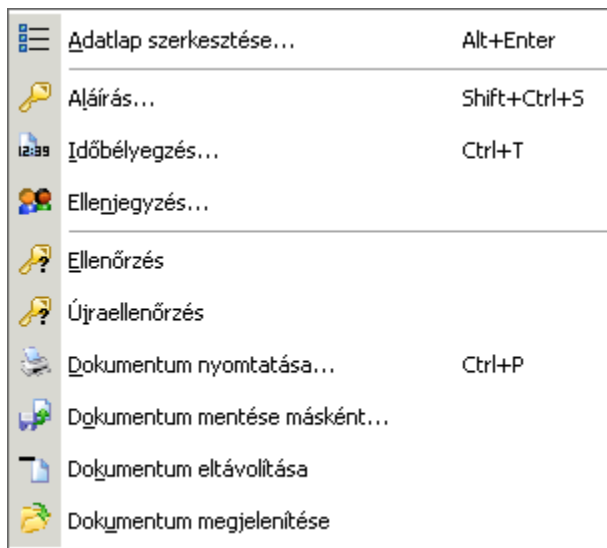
Adatlap szerkesztése... Alt+Enter

Aláírás... Shift+Ctrl+S

12:39 Időbélyegzés... Ctrl+T

Ellenjegyzés...

Ellenőrzés

Újraellenőrzés

Dokumentum nyomtatása... Ctrl+P

Dokumentum mentése másként...

Dokumentum eltávolítása

Dokumentum megjelenítése